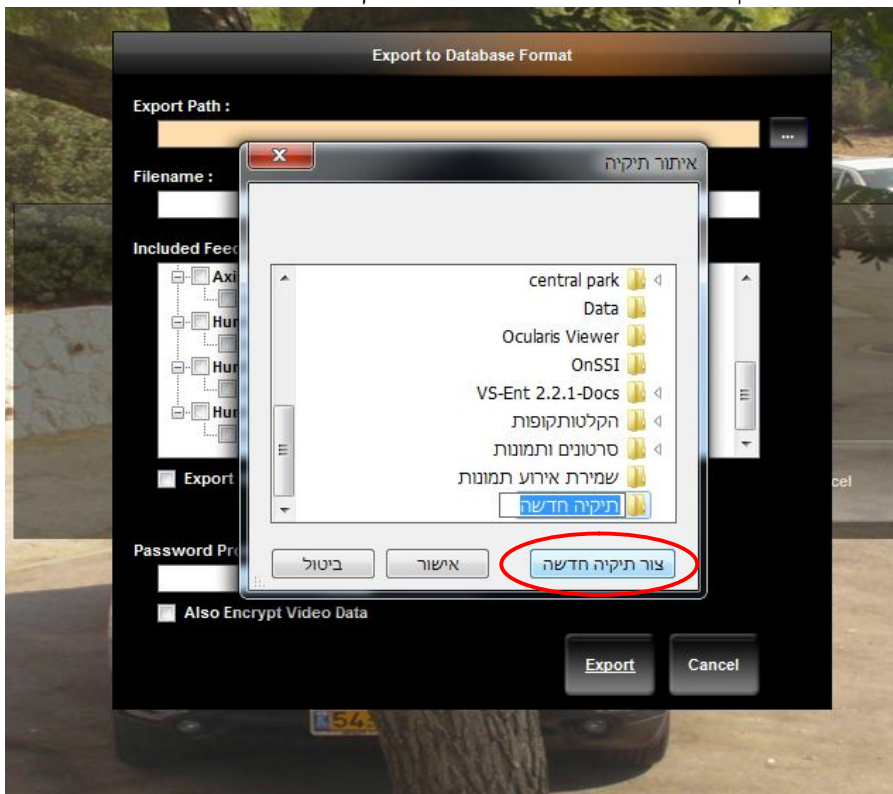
Export to Database Format

Export Path :

...

Filename :

Included Feed

Axi

Hur

Hur

Hur

Export

cel

Password Pro

Also Encrypt Video Data

Export

Cancel

איתור תיקיה

central park

Data

Ocularis Viewer

OnSSI

VS-Ent 2.2.1-Docs

הקלטותקופות

סרטונים ותמונות

שמירת אירוע תמונות

תיקיה חדשה

צור תיקיה חדשה

אישור

ביטול

54